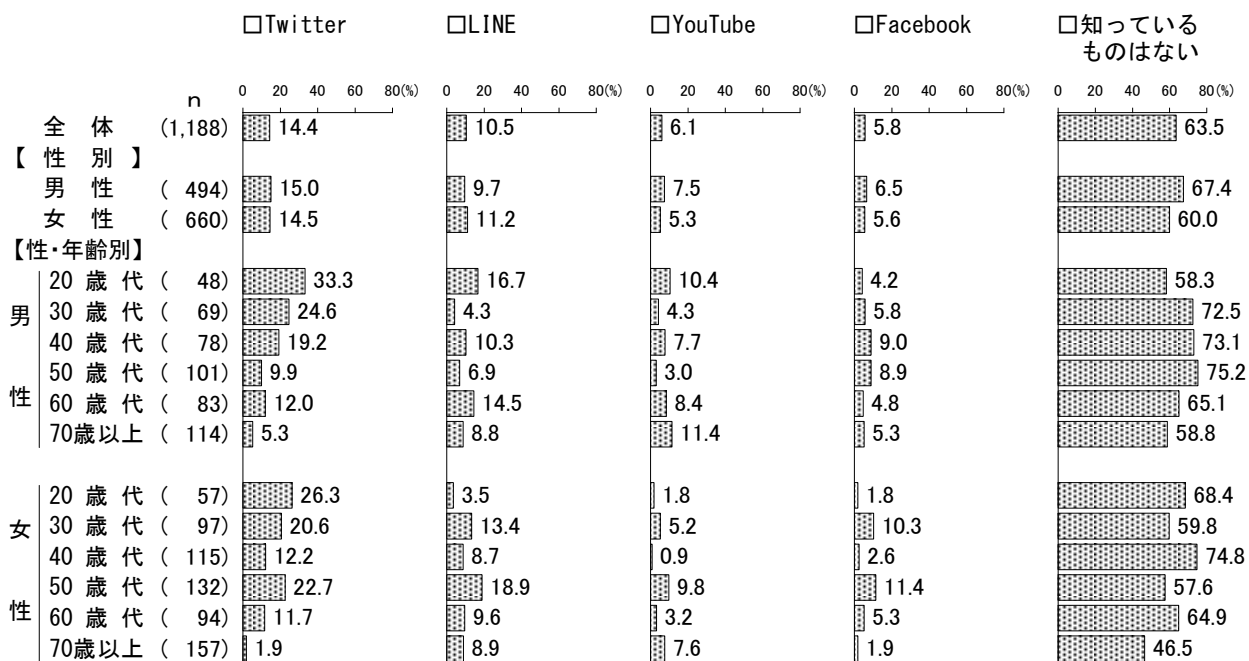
| | n | □Twitter | □LINE | □YouTube | □Facebook | □知っているものはない |
|---|---|---|---|---|---|---|
| | | 0 20 40 60 80(%) | 0 20 40 60 80(%) | 0 20 40 60 80(%) | 0 20 40 60 80(%) | 0 20 40 60 80(%) |
| 全 体 | (1,188) | 14.4 | 10.5 | 6.1 | 5.8 | 63.5 |
| 【 性 別 】 | | | | | | |
| 男 性 | ( 494) | 15.0 | 9.7 | 7.5 | 6.5 | 67.4 |
| 女 性 | ( 660) | 14.5 | 11.2 | 5.3 | 5.6 | 60.0 |
| 【性・年齢別】 | | | | | | |
| 男性 20 歳 代 | ( 48) | 33.3 | 16.7 | 10.4 | 4.2 | 58.3 |
| 男性 30 歳 代 | ( 69) | 24.6 | 4.3 | 4.3 | 5.8 | 72.5 |
| 男性 40 歳 代 | ( 78) | 19.2 | 10.3 | 7.7 | 9.0 | 73.1 |
| 男性 50 歳 代 | ( 101) | 9.9 | 6.9 | 3.0 | 8.9 | 75.2 |
| 男性 60 歳 代 | ( 83) | 12.0 | 14.5 | 8.4 | 4.8 | 65.1 |
| 男性 70歳以上 | ( 114) | 5.3 | 8.8 | 11.4 | 5.3 | 58.8 |
| 女性 20 歳 代 | ( 57) | 26.3 | 3.5 | 1.8 | 1.8 | 68.4 |
| 女性 30 歳 代 | ( 97) | 20.6 | 13.4 | 5.2 | 10.3 | 59.8 |
| 女性 40 歳 代 | ( 115) | 12.2 | 8.7 | 0.9 | 2.6 | 74.8 |
| 女性 50 歳 代 | ( 132) | 22.7 | 18.9 | 9.8 | 11.4 | 57.6 |
| 女性 60 歳 代 | ( 94) | 11.7 | 9.6 | 3.2 | 5.3 | 64.9 |
| 女性 70歳以上 | ( 157) | 1.9 | 8.9 | 7.6 | 1.9 | 46.5 |